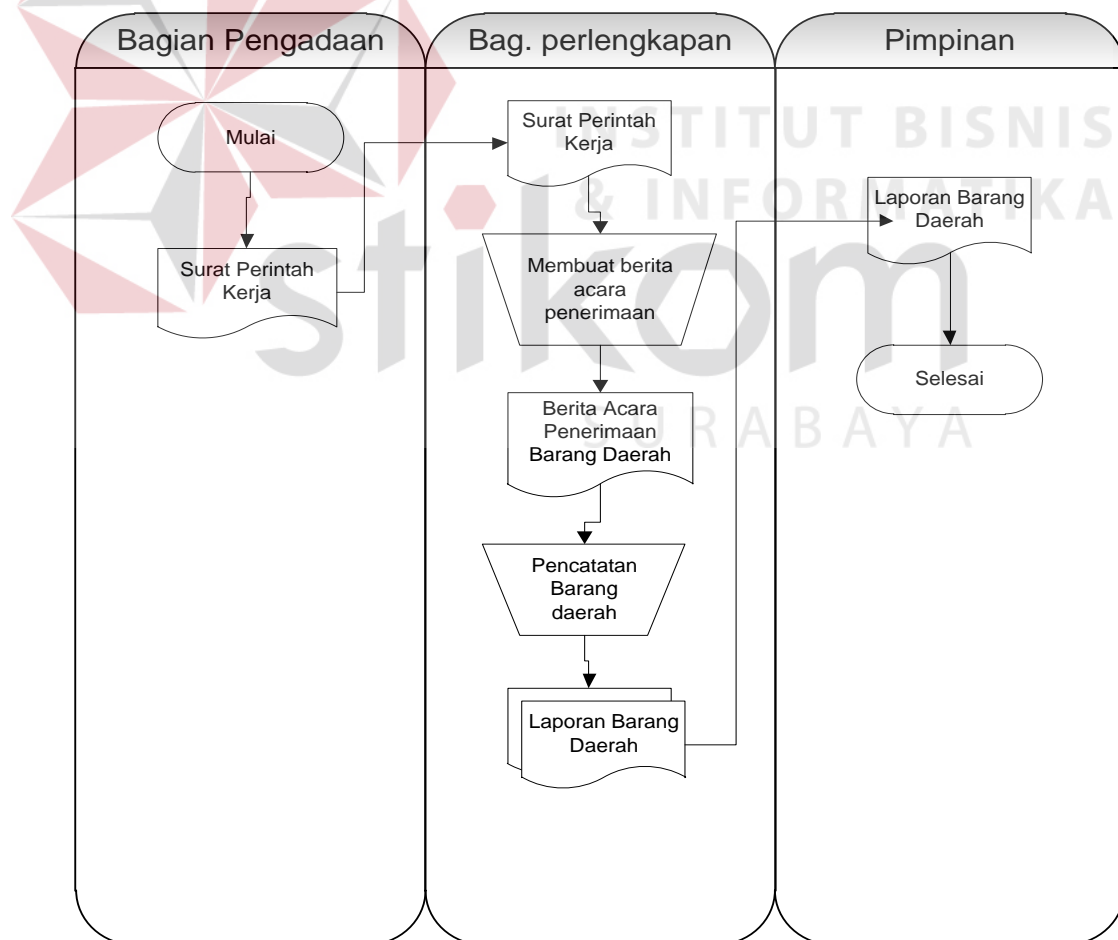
Bagian Pengadaan

Bag. perlengkapan

Pimpinan

Mulai

Surat Perintah Kerja

Surat Perintah Kerja

Membuat berita acara penerimaan

Berita Acara Penerimaan Barang Daerah

Pencatatan Barang daerah

Laporan Barang Daerah

Laporan Barang Daerah

Selesai

INSTITUT BISNIS & INFORMATIKA

stikom

SURABAYA